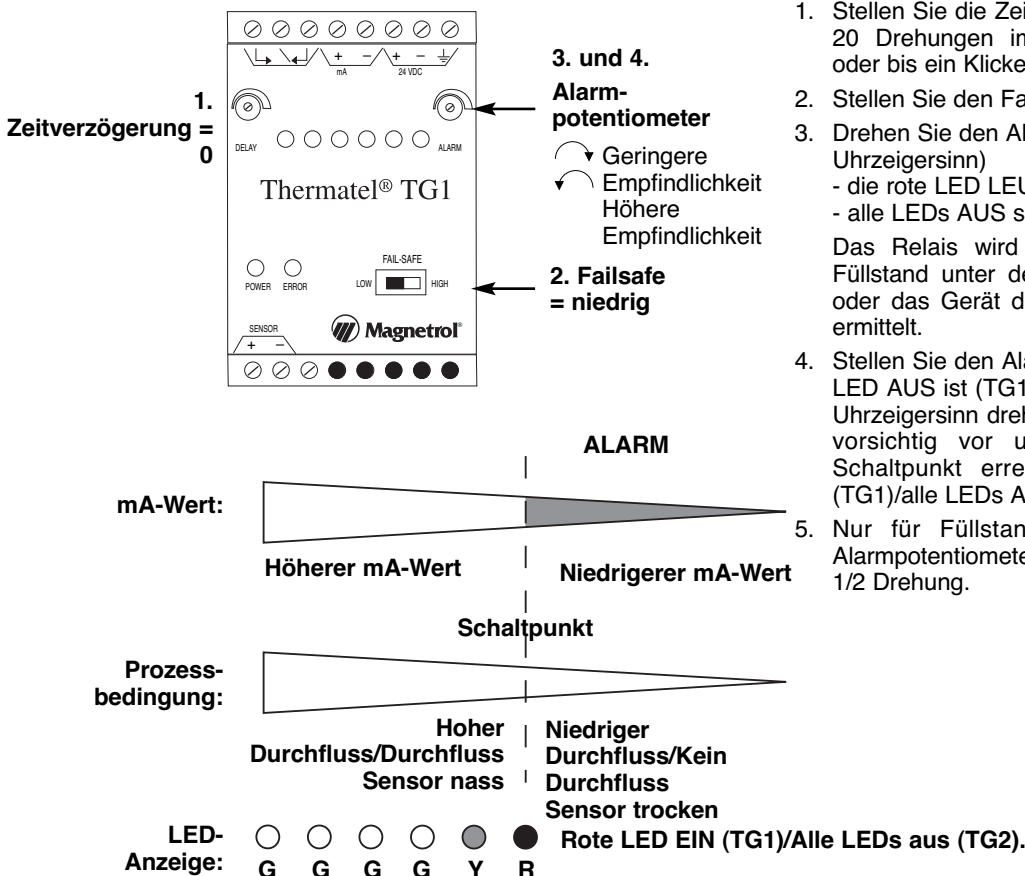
mA 24 VDC

1.
Zeitverzögerung = 0

DELAY ALARM

Thermatel® TG1

POWER ERROR

FAIL-SAFE
LOW HIGH

SENSOR
+ −

Magnetrol®

3. und 4.
Alarm-potentiometer
Geringere Empfindlichkeit
Höhere Empfindlichkeit

2. Failsafe = niedrig

1. Stellen Sie die Zei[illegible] 20 Drehungen in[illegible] oder bis ein Klicke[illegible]
2. Stellen Sie den Fa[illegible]
3. Drehen Sie den Al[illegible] Uhrzeigersinn)
- die rote LED LEU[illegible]
- alle LEDs AUS s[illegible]
Das Relais wird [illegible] Füllstand unter de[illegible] oder das Gerät d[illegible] ermittelt.
4. Stellen Sie den Ala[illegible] LED AUS ist (TG1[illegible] Uhrzeigersinn dreh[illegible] vorsichtig vor u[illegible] Schaltpunkt erre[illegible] (TG1)/alle LEDs A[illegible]
5. Nur für Füllstan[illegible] Alarmpotentiomete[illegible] 1/2 Drehung.

ALARM

mA-Wert:

Höherer mA-Wert

Niedrigerer mA-Wert

Schaltpunkt

Prozess-bedingung:

Hoher Durchfluss/Durchfluss Sensor nass

Niedriger Durchfluss/Kein Durchfluss Sensor trocken

LED-Anzeige:
G G G G Y R
Rote LED EIN (TG1)/Alle LEDs aus (TG2).